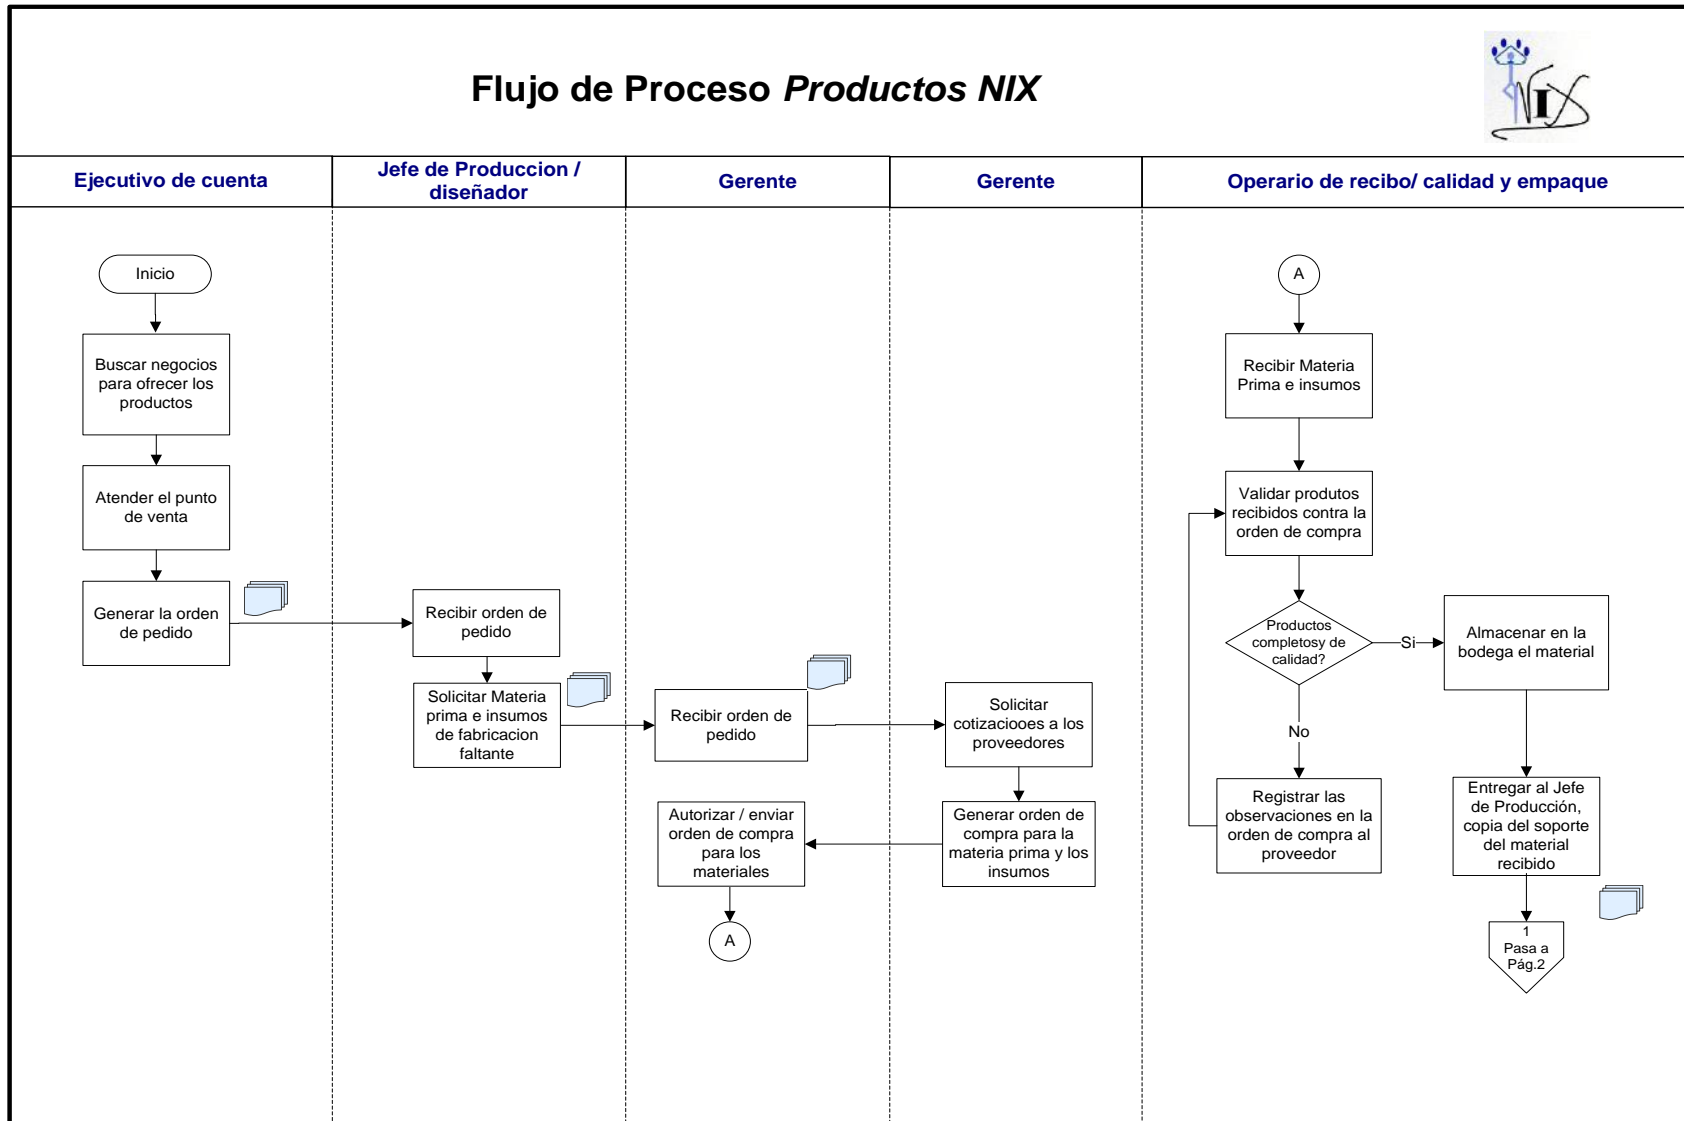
Flujo de Proceso *Productos NIX*

NIX

| Ejecutivo de cuenta | Jefe de Produccion / diseñador | Gerente | Gerente | Operario de recibo/ calidad y empaque |
|---|---|---|---|---|

Inicio

Buscar negocios para ofrecer los productos

Atender el punto de venta

Generar la orden de pedido

Recibir orden de pedido

Solicitar Materia prima e insumos de fabricacion faltante

Recibir orden de pedido

Autorizar / enviar orden de compra para los materiales

A

Solicitar cotizaciooes a los proveedores

Generar orden de compra para la materia prima y los insumos

A

Recibir Materia Prima e insumos

Validar produtos recibidos contra la orden de compra

Productos completosy de calidad?

Si

Almacenar en la bodega el material

No

Registrar las observaciones en la orden de compra al proveedor

Entregar al Jefe de Producción, copia del soporte del material recibido

1 Pasa a Pág.2